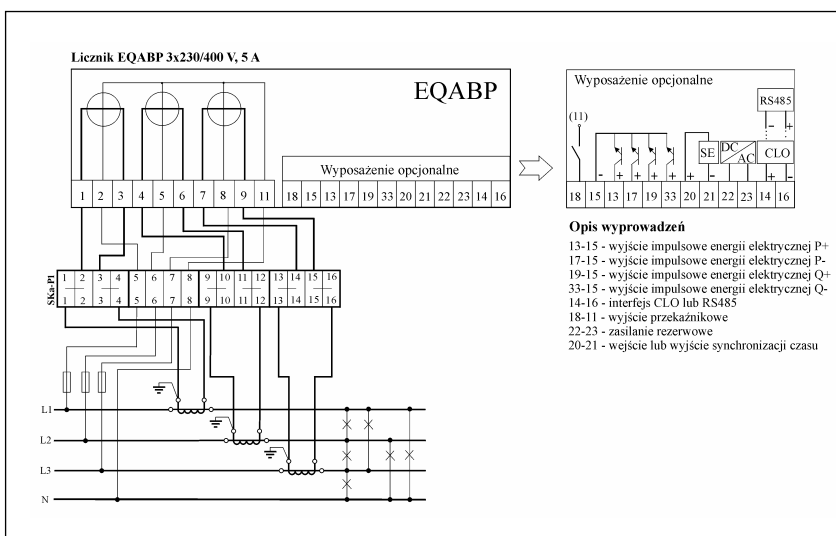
Licznik EQABP 3x230/400 V, 5 A

EQABP

Wyposażenie opcjonalne

1 2 3 4 5 6 7 8 9 11 18 15 13 17 19 33 20 21 22 23 14 16

SKa-P1

1 2 3 4 5 6 7 8 9 10 11 12 13 14 15 16

1 2 3 4 5 6 7 8 9 10 11 12 13 14 15 16

L1

L2

L3

N

Wyposażenie opcjonalne

RS485

(11)

SE

DC AC

CLO

18 15 13 17 19 33 20 21 22 23 14 16

Opis wyprowadzeń

13-15 - wyjście impulsowe energii elektrycznej P+
17-15 - wyjście impulsowe energii elektrycznej P-
19-15 - wyjście impulsowe energii elektrycznej Q+
33-15 - wyjście impulsowe energii elektrycznej Q-
14-16 - interfejs CLO lub RS485
18-11 - wyjście przekaźnikowe
22-23 - zasilanie rezerwowe
20-21 - wejście lub wyjście synchronizacji czasu